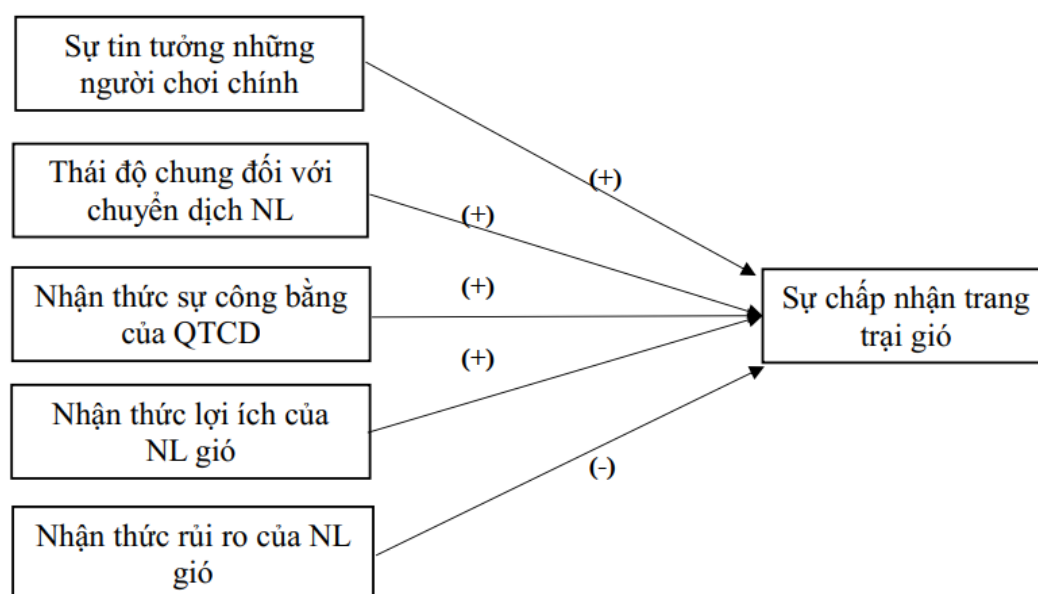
Sự tin tưởng những người chơi chính

Thái độ chung đối với chuyển dịch NL

Nhận thức sự công bằng của QTCD

Nhận thức lợi ích của NL gió

Nhận thức rủi ro của NL gió

(+)

(+)

(+)

(+)

(-)

Sự chấp nhận trang trại gió